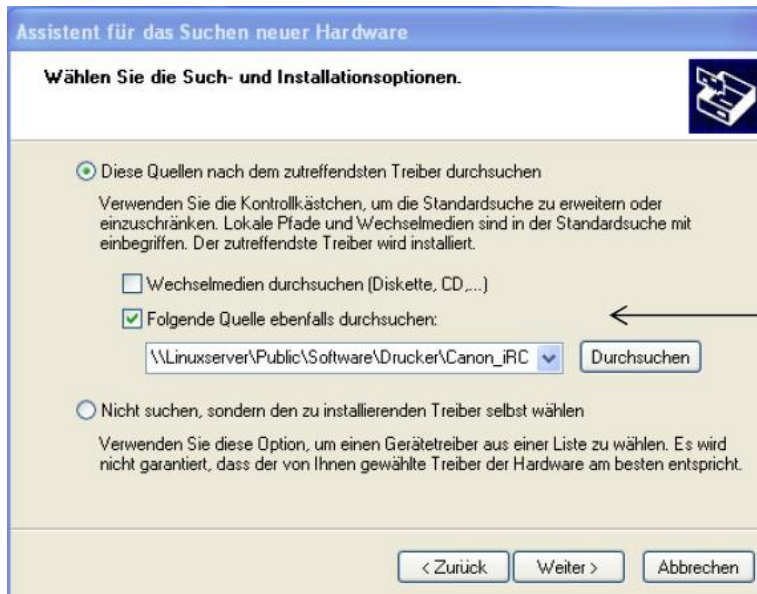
Assistent für das Suchen neuer Hardware

Wählen Sie die Such- und Installationsoptionen.

Diese Quellen nach dem zutreffendsten Treiber durchsuchen

Verwenden Sie die Kontrollkästchen, um die Standardsuche zu erweitern oder einzuschränken. Lokale Pfade und Wechselmedien sind in der Standardsuche mit einbegriffen. Der zutreffendste Treiber wird installiert.

Wechselmedien durchsuchen (Diskette, CD,...)

Folgende Quelle ebenfalls durchsuchen:

\\Linuxserver\Public\Software\Drucker\Canon_iRC

Durchsuchen

Nicht suchen, sondern den zu installierenden Treiber selbst wählen

Verwenden Sie diese Option, um einen Gerätetreiber aus einer Liste zu wählen. Es wird nicht garantiert, dass der von Ihnen gewählte Treiber der Hardware am besten entspricht.

< Zurück

Weiter >

Abbrechen